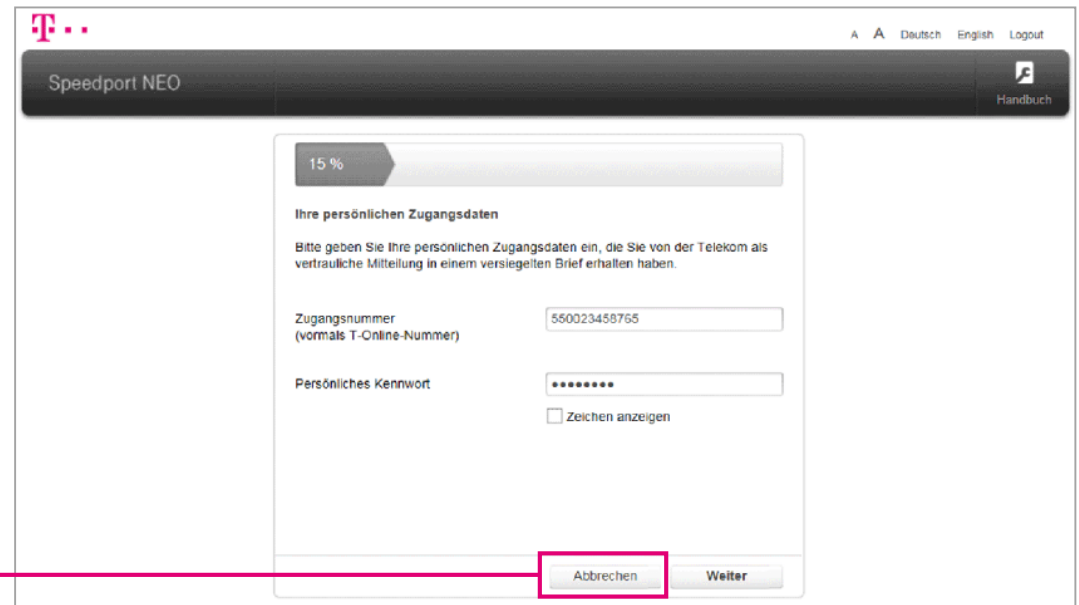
T · ·

A A Deutsch English Logout

Speedport NEO

Handbuch

15 %

Ihre persönlichen Zugangsdaten

Bitte geben Sie Ihre persönlichen Zugangsdaten ein, die Sie von der Telekom als vertrauliche Mitteilung in einem versiegelten Brief erhalten haben.

Zugangsnummer
(vormals T-Online-Nummer)

550023458765

Persönliches Kennwort

••••••••

Zeichen anzeigen

Abbrechen

Weiter